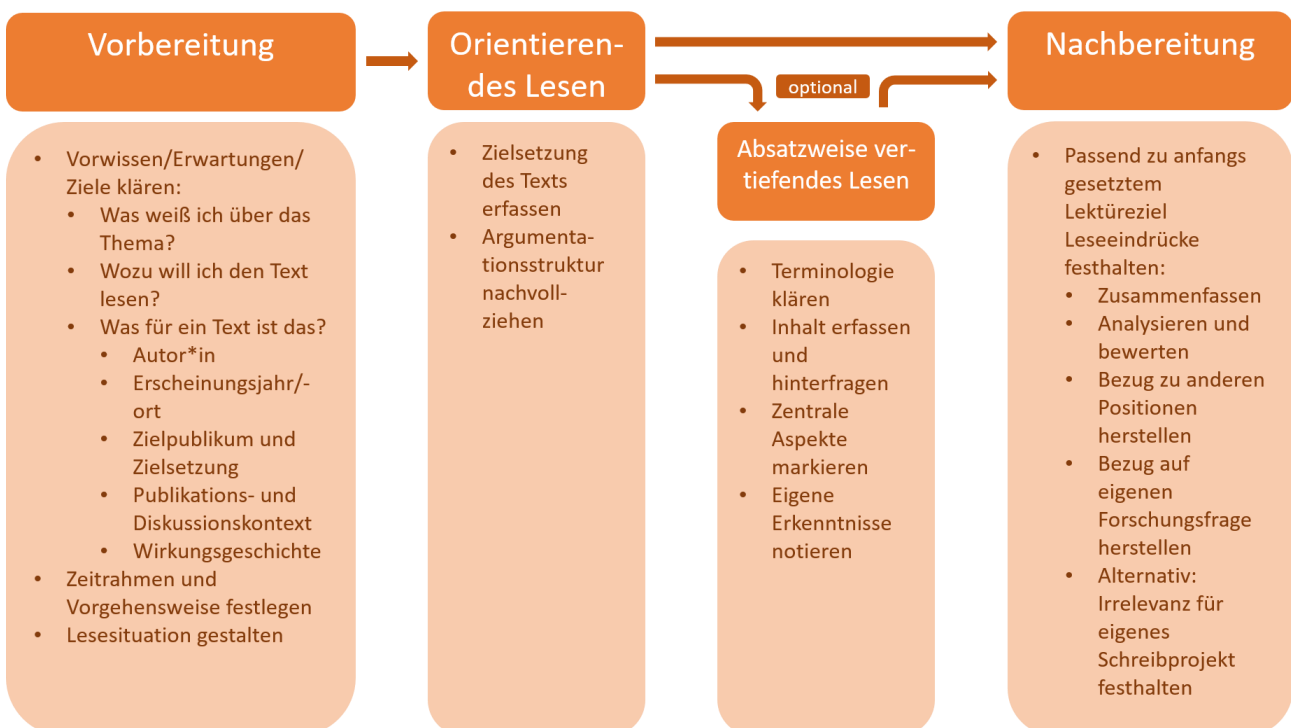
Vorbereitung

- Vorwissen/Erwartungen/ Ziele klären:
  - Was weiß ich über das Thema?
  - Wozu will ich den Text lesen?
  - Was für ein Text ist das?
    - Autor*in
    - Erscheinungsjahr/-ort
    - Zielpublikum und Zielsetzung
    - Publikations- und Diskussionskontext
    - Wirkungsgeschichte
- Zeitrahmen und Vorgehensweise festlegen
- Lesesituation gestalten

Orientierendes Lesen

- Zielsetzung des Texts erfassen
- Argumentationsstruktur nachvollziehen

optional

Absatzweise vertiefendes Lesen

- Terminologie klären
- Inhalt erfassen und hinterfragen
- Zentrale Aspekte markieren
- Eigene Erkenntnisse notieren

Nachbereitung

- Passend zu anfangs gesetztem Lektüreziel Leseeindrücke festhalten:
  - Zusammenfassen
  - Analysieren und bewerten
  - Bezug zu anderen Positionen herstellen
  - Bezug auf eigenen Forschungsfrage herstellen
  - Alternativ: Irrelevanz für eigenes Schreibprojekt festhalten